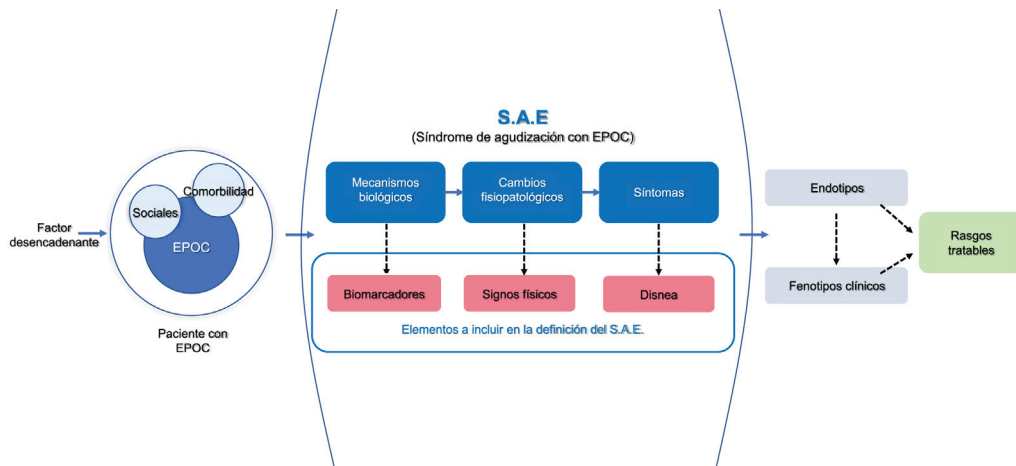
Factor desencadenante

Comorbilidad

Sociales

EPOC

Paciente con EPOC

S.A.E

(Síndrome de agudización con EPOC)

Mecanismos biológicos

Cambios fisiopatológicos

Síntomas

Biomarcadores

Signos físicos

Disnea

Elementos a incluir en la definición del S.A.E.

Endotipos

Fenotipos clínicos

Rasgos tratables